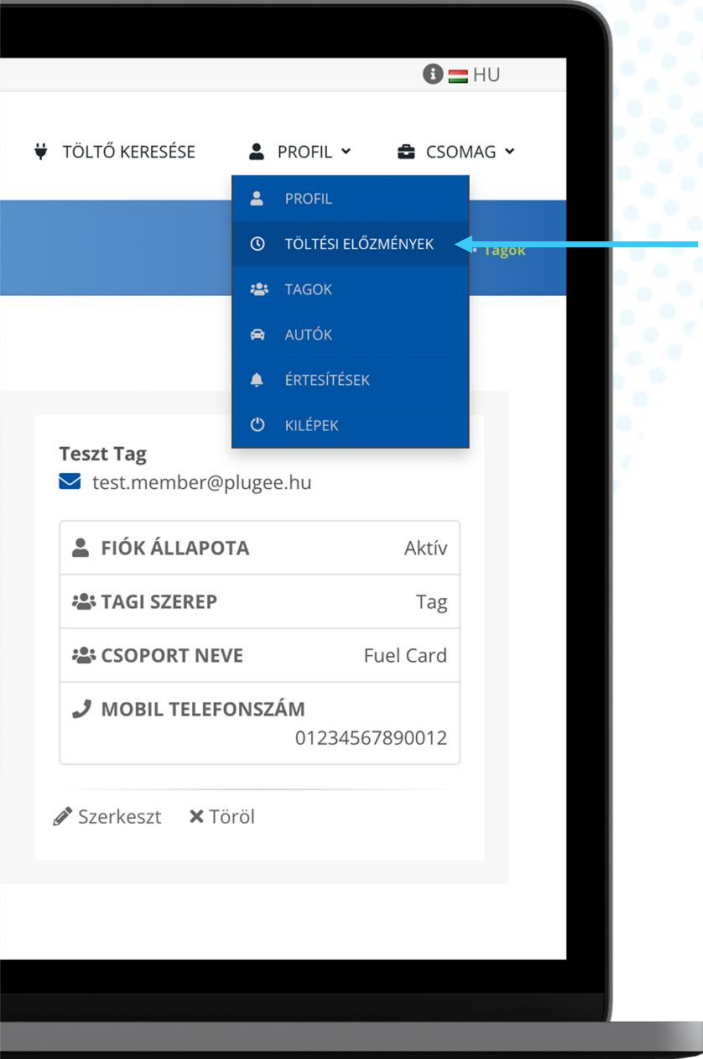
HU

TÖLTŐ KERESÉSE PROFIL CSOMAG

PROFIL
TÖLTÉSI ELŐZMÉNYEK
TAGOK
AUTÓK
ÉRTESÍTÉSEK
KILÉPEK

Tagok

Teszt Tag
test.member@plugee.hu

| | |
|---|---|
| FIÓK ÁLLAPOTA | Aktív |
| TAGI SZEREP | Tag |
| CSOPORT NEVE | Fuel Card |
| MOBIL TELEFONSZÁM | 01234567890012 |

Szerkeszt Töröl